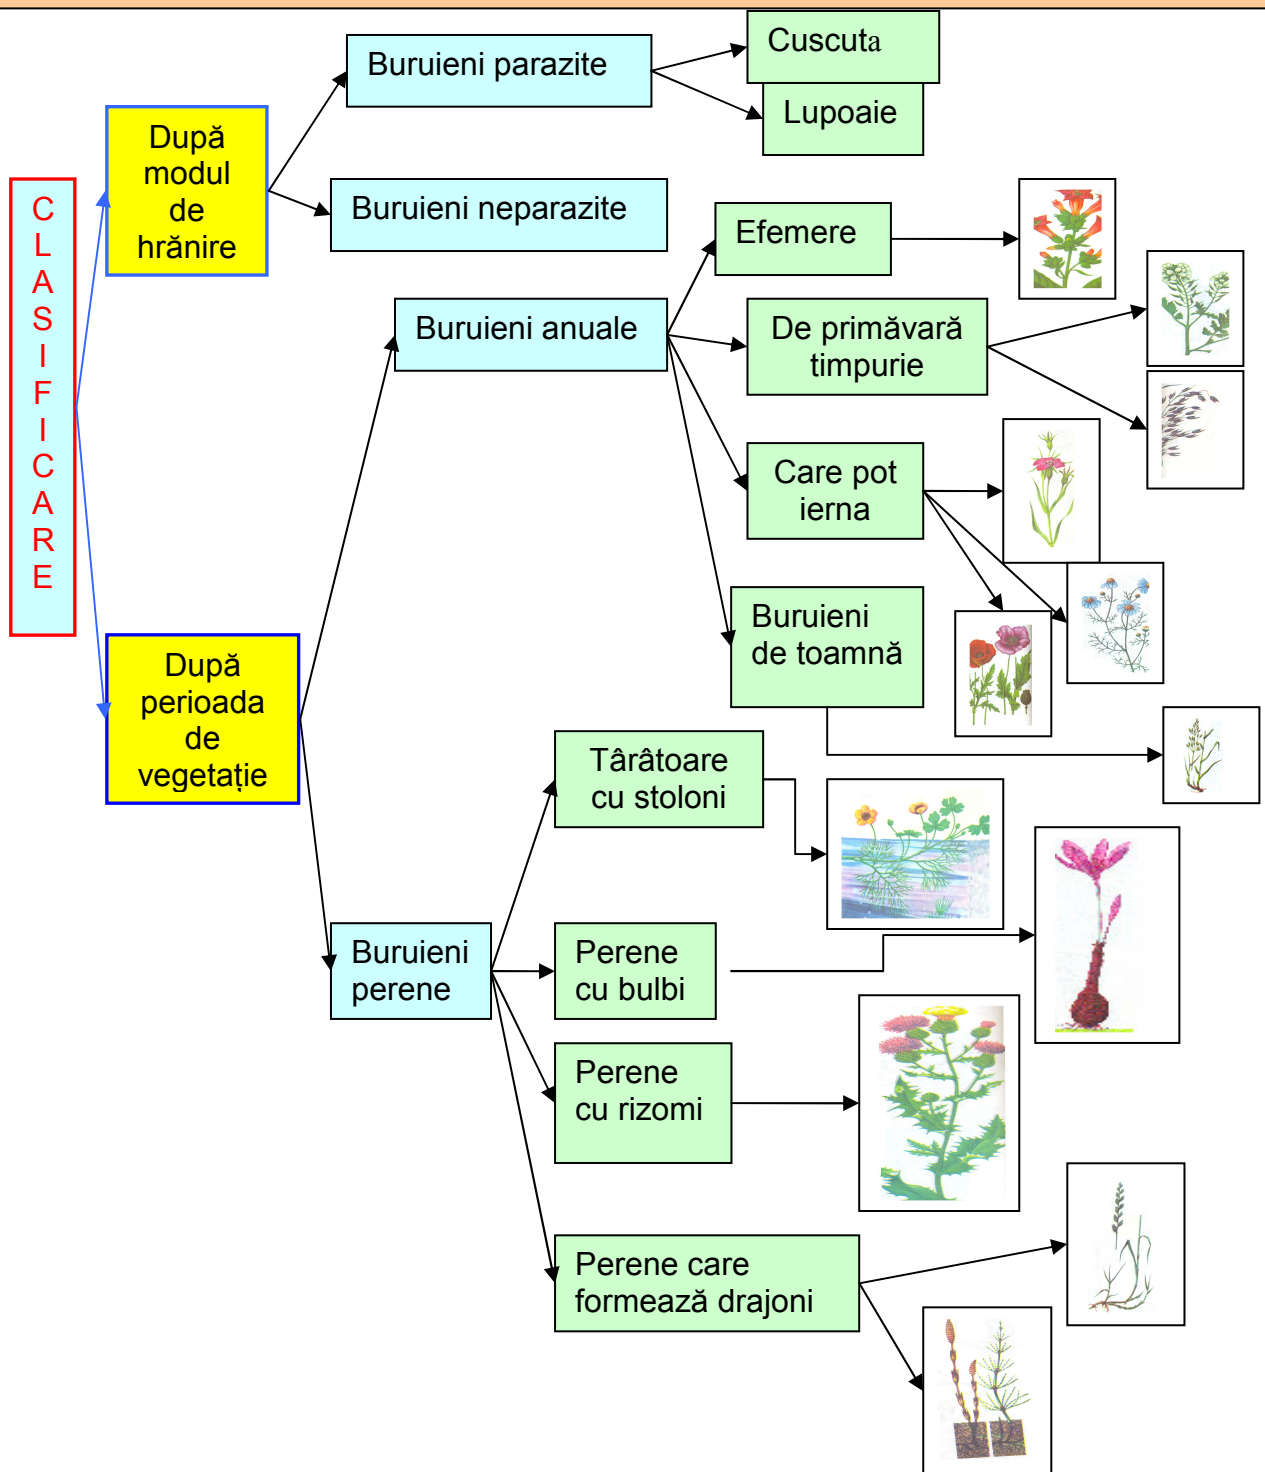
CLASIFICARE

După modul de hrănire

Buruieni parazite

Cuscuta

Lupoaie

Buruieni neparazite

După perioada de vegetație

Buruieni anuale

Efemere

De primăvară timpurie

Care pot ierna

Buruieni de toamnă

Buruieni perene

Târâtoare cu stoloni

Perene cu bulbi

Perene cu rizomi

Perene care formează drajoni